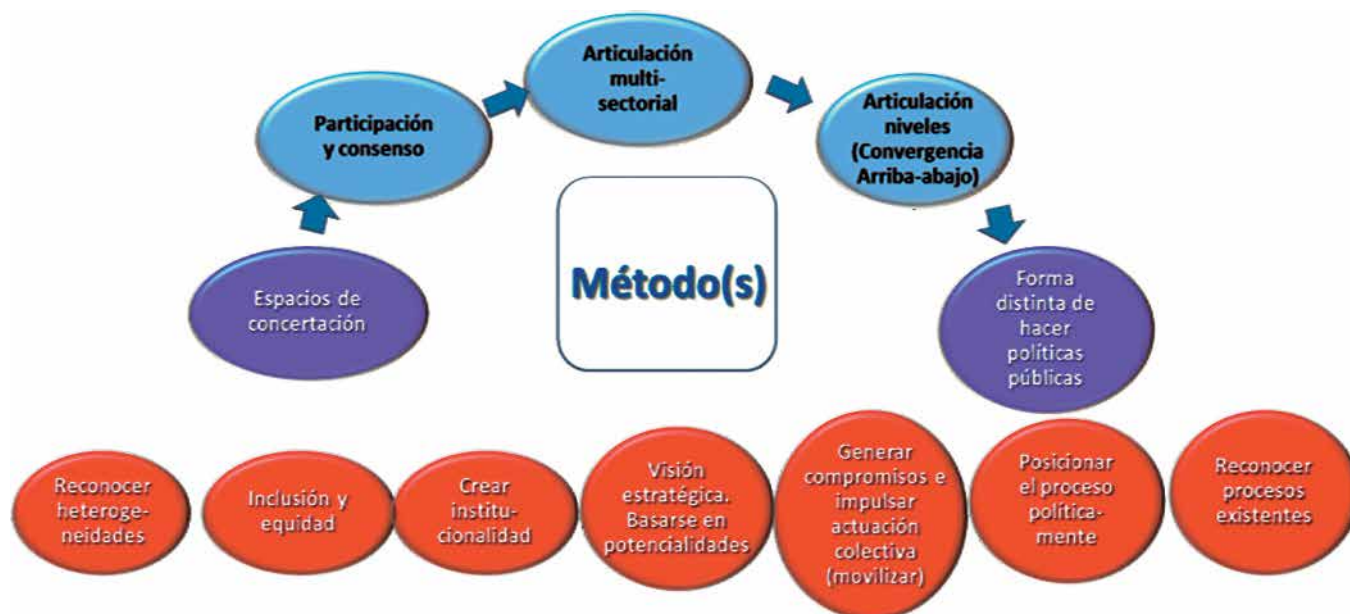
Espacios de concertación

Participación y consenso

Articulación multisectorial

Articulación niveles (Convergencia Arriba-abajo)

Forma distinta de hacer políticas públicas

Método(s)

Reconocer heterogeneidades

Inclusión y equidad

Crear institucionalidad

Visión estratégica. Basarse en potencialidades

Generar compromisos e impulsar actuación colectiva (movilizar)

Posicionar el proceso políticamente

Reconocer procesos existentes